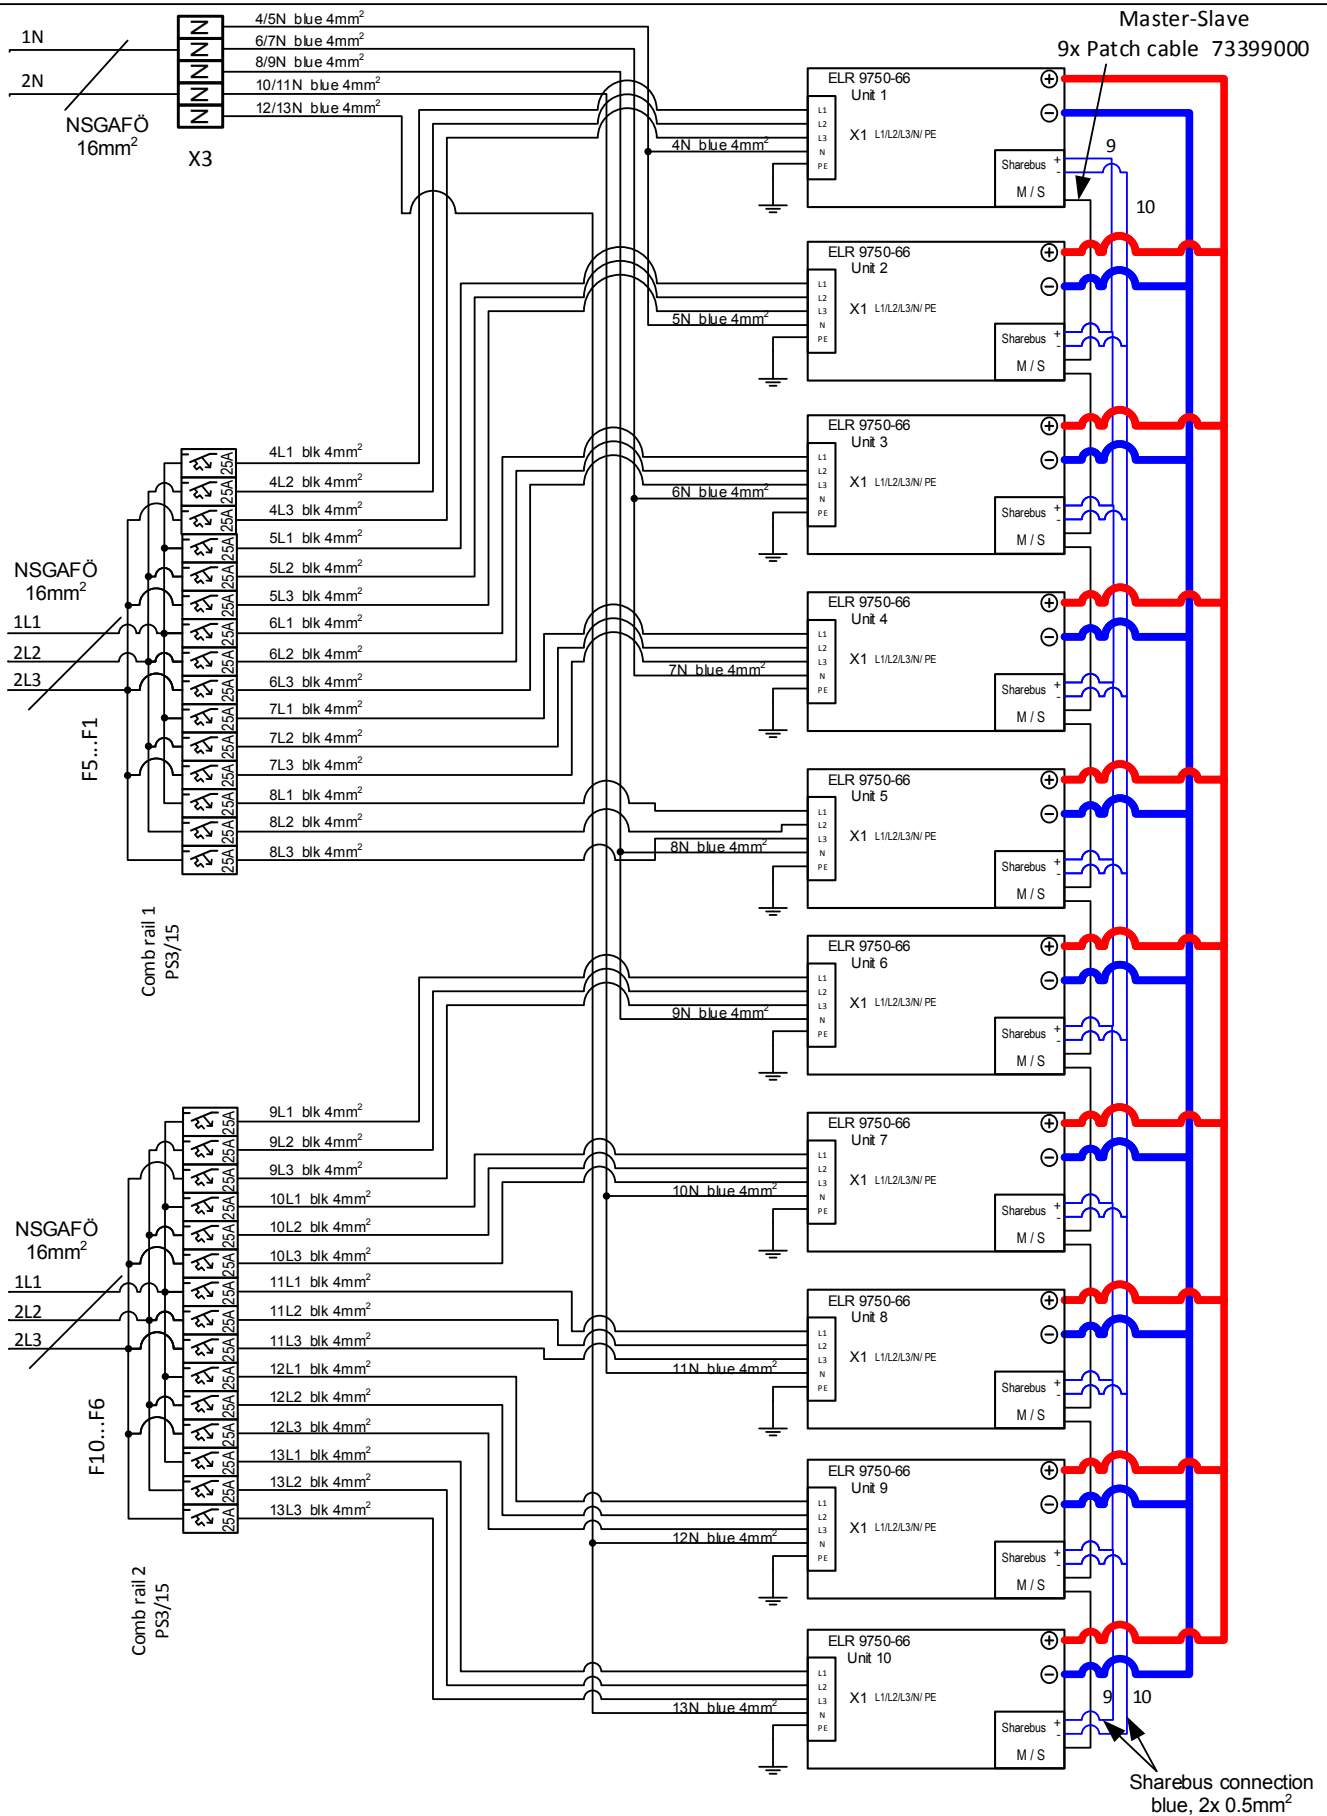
Master-Slave
9x Patch cable 73399000

1N
2N
NSGAFÖ
16mm$^2$
X3

N N N N N

4/5N blue 4mm$^2$
6/7N blue 4mm$^2$
8/9N blue 4mm$^2$
10/11N blue 4mm$^2$
12/13N blue 4mm$^2$

ELR 9750-66
Unit 1
L1 L2 L3 N PE
X1 L1/L2/L3/N/ PE
4N blue 4mm$^2$
Sharebus + -
M / S
9
10

ELR 9750-66
Unit 2
L1 L2 L3 N PE
X1 L1/L2/L3/N/ PE
5N blue 4mm$^2$
Sharebus + -
M / S

ELR 9750-66
Unit 3
L1 L2 L3 N PE
X1 L1/L2/L3/N/ PE
6N blue 4mm$^2$
Sharebus + -
M / S

ELR 9750-66
Unit 4
L1 L2 L3 N PE
X1 L1/L2/L3/N/ PE
7N blue 4mm$^2$
Sharebus + -
M / S

ELR 9750-66
Unit 5
L1 L2 L3 N PE
X1 L1/L2/L3/N/ PE
8N blue 4mm$^2$
Sharebus + -
M / S

ELR 9750-66
Unit 6
L1 L2 L3 N PE
X1 L1/L2/L3/N/ PE
9N blue 4mm$^2$
Sharebus + -
M / S

ELR 9750-66
Unit 7
L1 L2 L3 N PE
X1 L1/L2/L3/N/ PE
10N blue 4mm$^2$
Sharebus + -
M / S

ELR 9750-66
Unit 8
L1 L2 L3 N PE
X1 L1/L2/L3/N/ PE
11N blue 4mm$^2$
Sharebus + -
M / S

ELR 9750-66
Unit 9
L1 L2 L3 N PE
X1 L1/L2/L3/N/ PE
12N blue 4mm$^2$
Sharebus + -
M / S

ELR 9750-66
Unit 10
L1 L2 L3 N PE
X1 L1/L2/L3/N/ PE
13N blue 4mm$^2$
Sharebus + -
M / S
9 10

NSGAFÖ
16mm$^2$
1L1
2L2
2L3
F5...F1
Comb rail 1
PS3/15

25A 25A 25A 25A 25A 25A 25A 25A 25A 25A 25A 25A 25A 25A 25A

4L1 blk 4mm$^2$
4L2 blk 4mm$^2$
4L3 blk 4mm$^2$
5L1 blk 4mm$^2$
5L2 blk 4mm$^2$
5L3 blk 4mm$^2$
6L1 blk 4mm$^2$
6L2 blk 4mm$^2$
6L3 blk 4mm$^2$
7L1 blk 4mm$^2$
7L2 blk 4mm$^2$
7L3 blk 4mm$^2$
8L1 blk 4mm$^2$
8L2 blk 4mm$^2$
8L3 blk 4mm$^2$

NSGAFÖ
16mm$^2$
1L1
2L2
2L3
F10...F6
Comb rail 2
PS3/15

25A 25A 25A 25A 25A 25A 25A 25A 25A 25A 25A 25A 25A 25A 25A

9L1 blk 4mm$^2$
9L2 blk 4mm$^2$
9L3 blk 4mm$^2$
10L1 blk 4mm$^2$
10L2 blk 4mm$^2$
10L3 blk 4mm$^2$
11L1 blk 4mm$^2$
11L2 blk 4mm$^2$
11L3 blk 4mm$^2$
12L1 blk 4mm$^2$
12L2 blk 4mm$^2$
12L3 blk 4mm$^2$
13L1 blk 4mm$^2$
13L2 blk 4mm$^2$
13L3 blk 4mm$^2$

Sharebus connection
blue, 2x 0.5mm$^2$